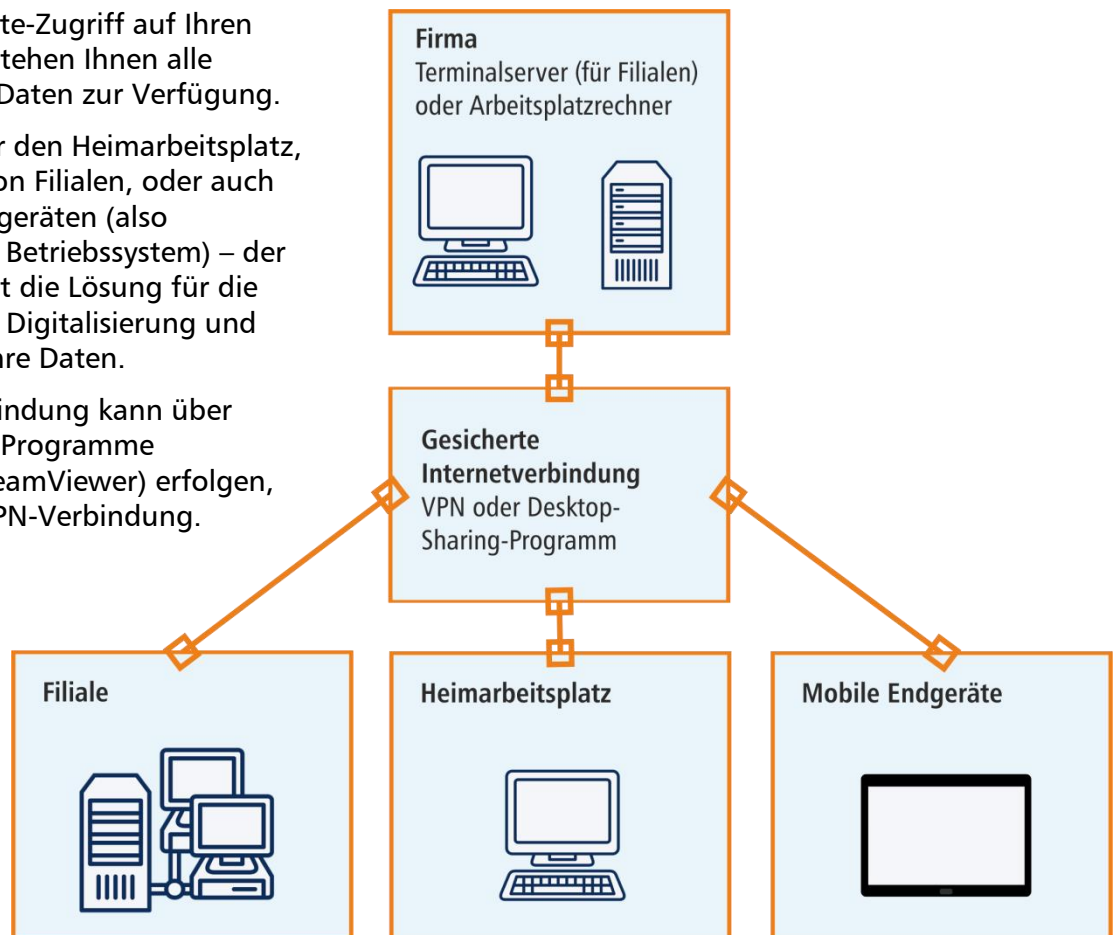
te-Zugriff auf Ihren tehen Ihnen alle Daten zur Verfügung.

r den Heimarbeitsplatz, on Filialen, oder auch geräten (also Betriebssystem) – der t die Lösung für die Digitalisierung und are Daten.

indung kann über Programme eamViewer) erfolgen, PN-Verbindung.

Firma
Terminalserver (für Filialen) oder Arbeitsplatzrechner

Gesicherte Internetverbindung
VPN oder Desktop-Sharing-Programm

Filiale

Heimarbeitsplatz

Mobile Endgeräte